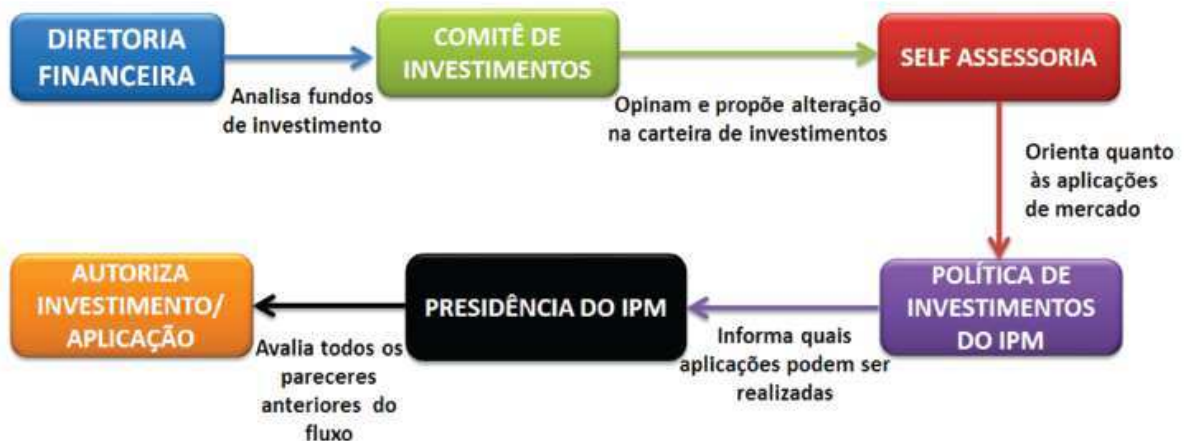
DIRETORIA FINANCEIRA

Analisa fundos de investimento

COMITÊ DE INVESTIMENTOS

Opinam e propõe alteração na carteira de investimentos

SELF ASSESSORIA

Orienta quanto às aplicações de mercado

POLÍTICA DE INVESTIMENTOS DO IPM

Informa quais aplicações podem ser realizadas

PRESIDÊNCIA DO IPM

Avalia todos os pareceres anteriores do fluxo

AUTORIZA INVESTIMENTO/ APLICAÇÃO